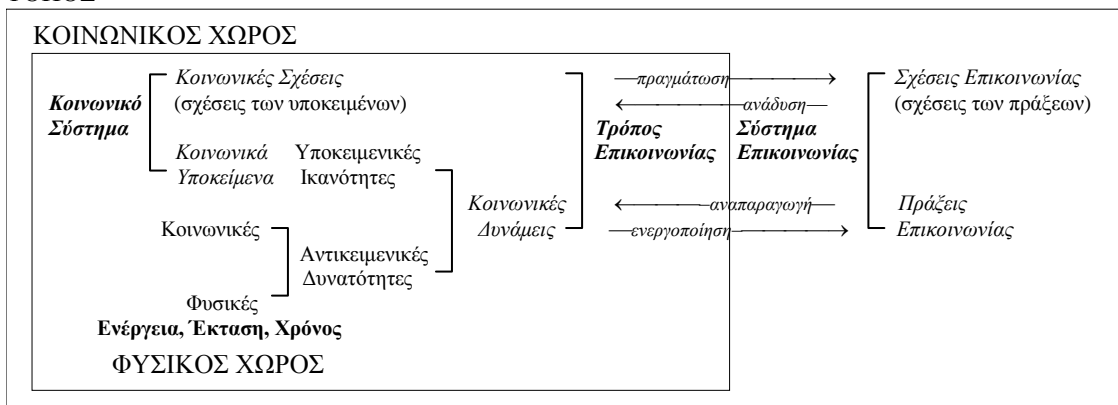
ΤΟΠΟΣ

ΚΟΙΝΩΝΙΚΟΣ ΧΩΡΟΣ

**Κοινωνικό Σύστημα**

Κοινωνικές Σχέσεις (σχέσεις των υποκειμένων)

Κοινωνικά Υποκείμενα

Υποκειμενικές Ικανότητες

Κοινωνικές

Αντικειμενικές Δυνατότητες

Φυσικές

**Ενέργεια, Έκταση, Χρόνος**

ΦΥΣΙΚΟΣ ΧΩΡΟΣ

Κοινωνικές Δυνάμεις

**Τρόπος Επικοινωνίας**

πραγμάτωση

ανάδυση

αναπαραγωγή

ενεργοποίηση

**Σύστημα Επικοινωνίας**

Σχέσεις Επικοινωνίας (σχέσεις των πράξεων)

Πράξεις Επικοινωνίας